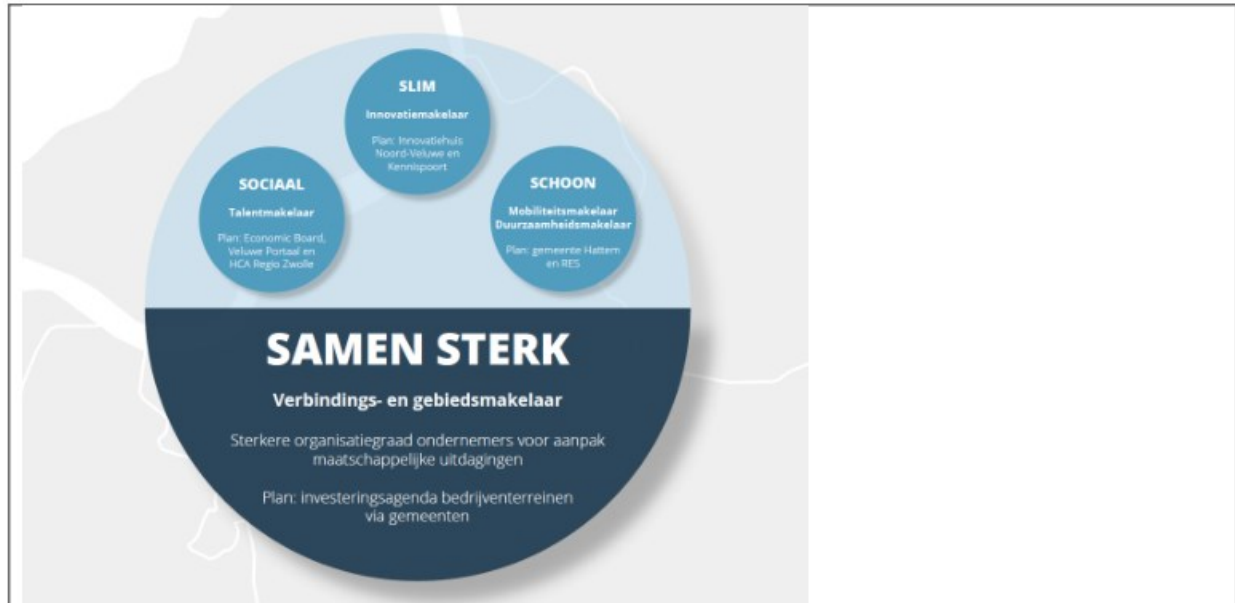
SLIM

Innovatiemakelaar

Plan: Innovatiehuis Noord-Veluwe en Kennispoort

SOCIAAL

Talentmakelaar

Plan: Economic Board, Veluwe Portaal en HCA Regio Zwolle

SCHOON

Mobiliteitsmakelaar Duurzaamheidsmakelaar

Plan: gemeente Hattem en RES

SAMEN STERK

Verbindings- en gebiedsmakelaar

Sterkere organisatiegraad ondernemers voor aanpak maatschappelijke uitdagingen

Plan: investeringsagenda bedrijventerreinen via gemeenten